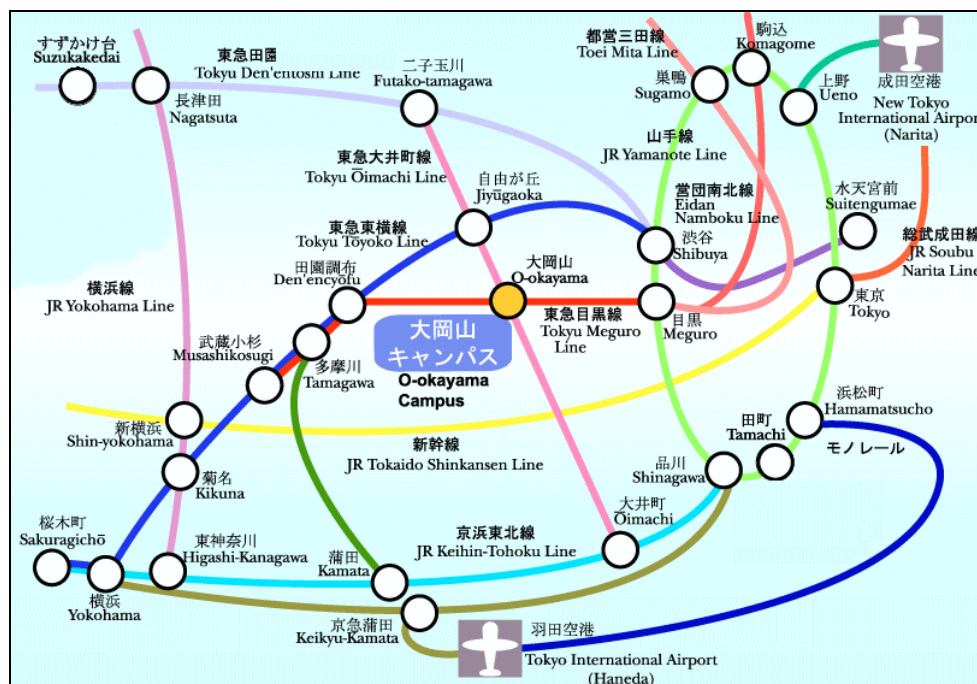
すずかけ台
Suzukakedai

東急田園
Tokyu Den'entoshi Line

長津田
Nagatsuta

二子玉川
Futako-tamagawa

都営三田線
Toei Mita Line

駒込
Komagome

巣鴨
Sugamo

上野
Ueno

成田空港
New Tokyo International Airport
(Narita)

山手線
JR Yamanote Line

東急大井町線
Tokyu Ōimachi Line

自由が丘
Jiyūgaoka

営団南北線
Eidan Namboku Line

水天宮前
Suitengumae

東急東横線
Tokyu Tōyoko Line

渋谷
Shibuya

総武成田線
JR Soubu Narita Line

田園調布
Den'encyōfu

大岡山
O-okayama

東京
Tokyo

横浜線
JR Yokohama Line

東急目黒線
Tokyu Meguro Line

目黒
Meguro

大岡山
キャンパス
O-okayama
Campus

武蔵小杉
Musashikosugi

多摩川
Tamagawa

浜松町
Hamamatsucho

新横浜
Shin-yokohama

田町
Tamachi

モノレール

新幹線
JR Tokaido Shinkansen Line

品川
Shinagawa

菊名
Kikuna

大井町
Ōimachi

桜木町
Sakuragichō

東神奈川
Higashi-Kanagawa

京浜東北線
JR Keihin-Tohoku Line

蒲田
Kamata

横浜
Yokohama

京急蒲田
Keikyu-Kamata

羽田空港
Tokyo International Airport
(Haneda)